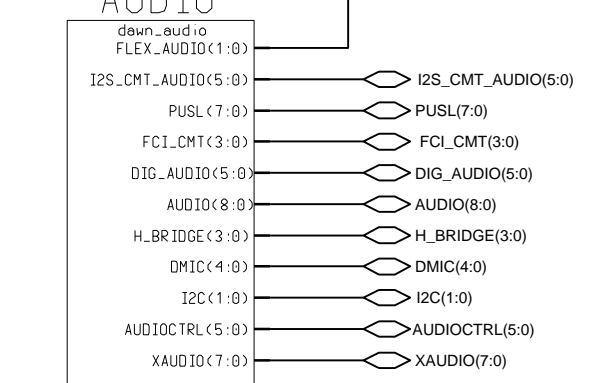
AUDIO
dawn_audio
FLEX_AUDIO(1:0)
I2S_CMT_AUDIO(5:0)
I2S_CMT_AUDIO(5:0)
PUSL(7:0)
PUSL(7:0)
FCI_CMT(3:0)
FCI_CMT(3:0)
DIG_AUDIO(5:0)
DIG_AUDIO(5:0)
AUDIO(8:0)
AUDIO(8:0)
H_BRIDGE(3:0)
H_BRIDGE(3:0)
DMIC(4:0)
DMIC(4:0)
I2C(1:0)
I2C(1:0)
AUDIOCTRL(5:0)
AUDIOCTRL(5:0)
XAUDIO(7:0)
XAUDIO(7:0)